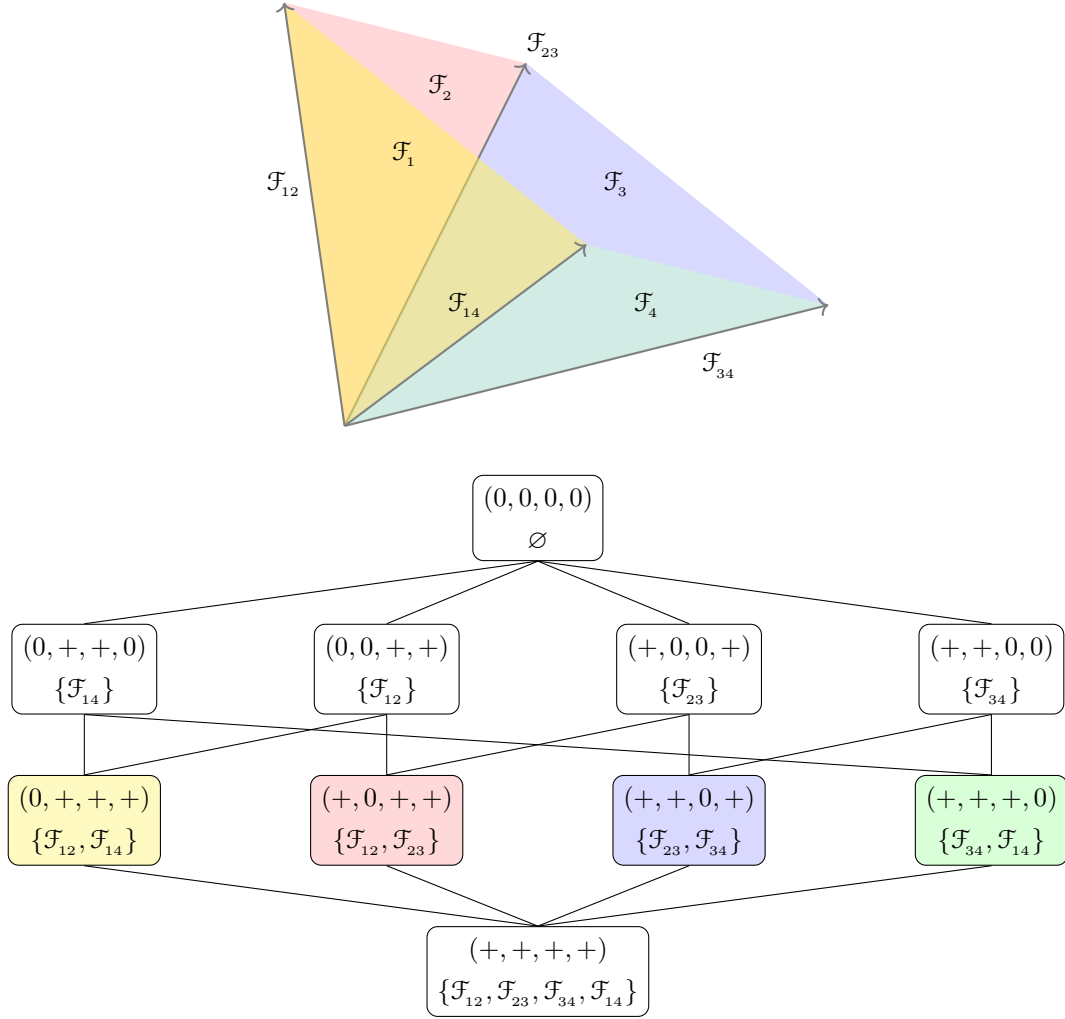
$\mathcal{F}_{23}$
$\mathcal{F}_{2}$
$\mathcal{F}_{1}$
$\mathcal{F}_{12}$
$\mathcal{F}_{3}$
$\mathcal{F}_{14}$
$\mathcal{F}_{4}$
$\mathcal{F}_{34}$

$(0,0,0,0)$
$\varnothing$

$(0,+,+,0)$
$\{\mathcal{F}_{14}\}$

$(0,0,+,+)$
$\{\mathcal{F}_{12}\}$

$(+,0,0,+)$
$\{\mathcal{F}_{23}\}$

$(+,+,0,0)$
$\{\mathcal{F}_{34}\}$

$(0,+,+,+)$
$\{\mathcal{F}_{12},\mathcal{F}_{14}\}$

$(+,0,+,+)$
$\{\mathcal{F}_{12},\mathcal{F}_{23}\}$

$(+,+,0,+)$
$\{\mathcal{F}_{23},\mathcal{F}_{34}\}$

$(+,+,+,0)$
$\{\mathcal{F}_{34},\mathcal{F}_{14}\}$

$(+,+,+,+)$
$\{\mathcal{F}_{12},\mathcal{F}_{23},\mathcal{F}_{34},\mathcal{F}_{14}\}$